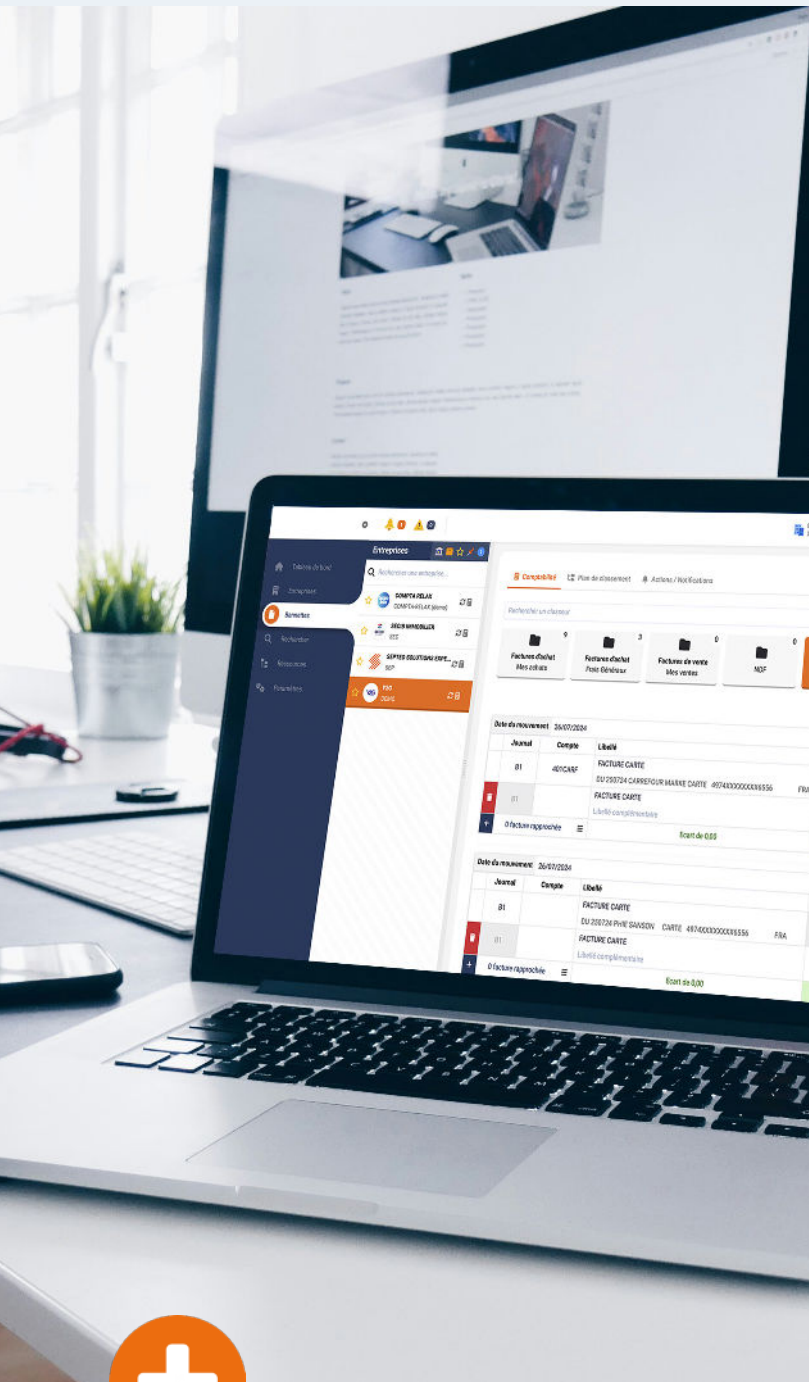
Entreprises

Tableau de bord

Entreprises

Semaine

Recherche

Ressources

Paramètres

Rechercher une entreprise...

COMPTA RELAX
COMPTA RELAX (demo)

GREEN IMMOBILIER
GIS

SEPTEO SOLUTIONS EXPE...
SEP

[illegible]

Comptabilité

Plan de classement

Actions / Notifications

Rechercher un classeur

Factures d'achat
Mes achats

Factures d'achat
Frais Généraux

Factures de vente
Mes ventes

NDF

Date du mouvement 26/07/2024

| Journal | Compte | Libellé |
|---|---|---|
| 01 | 401CARF | FACTURE CARTE DU 250724 CARREFOUR MARKE CARTE 4974XXXXXXXX6556 |
| 01 | | FACTURE CARTE |
| | | Libellé complémentaire |

0 facture rapprochée

Ecart de 0,00

Date du mouvement 26/07/2024

| Journal | Compte | Libellé |
|---|---|---|
| 01 | | FACTURE CARTE DU 250724 PHIE SANSON CARTE 4974XXXXXXXX6556 FRA |
| 01 | | FACTURE CARTE |
| | | Libellé complémentaire |

0 facture rapprochée

Ecart de 0,00